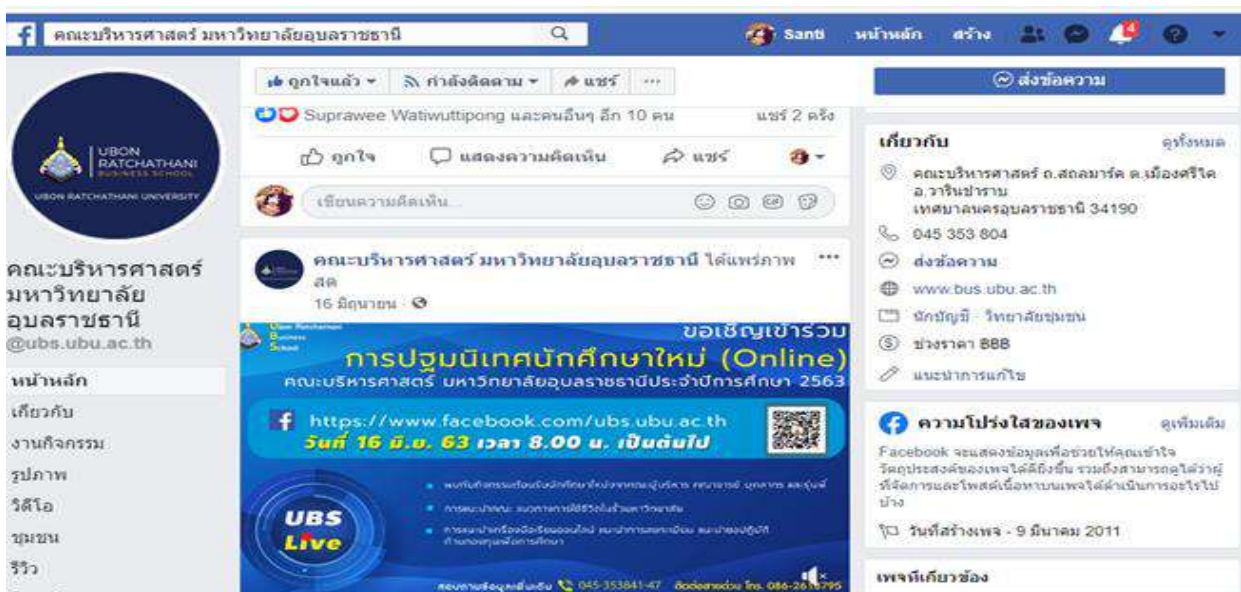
คณะบริหารศาสตร์ มหาวิทยาลัยอุบลราชธานี

Santi หน้าหลัก สร้าง

UBON RATCHATHANI BUSINESS SCHOOL
UBON RATCHATHANI UNIVERSITY

คณะบริหารศาสตร์ มหาวิทยาลัยอุบลราชธานี
@ubs.ubu.ac.th

หน้าหลัก
เกี่ยวกับ
งานกิจกรรม
รูปภาพ
วิดีโอ
ชุมชน
รีวิว

ถูกใจแล้ว ▾ กำลังติดตาม ▾ แชร์ ···

Suprawee Watiwuttipong และคนอื่นๆ อีก 10 คน แชร์ 2 ครั้ง

ถูกใจ แสดงความคิดเห็น แชร์

เขียนความคิดเห็น...

คณะบริหารศาสตร์ มหาวิทยาลัยอุบลราชธานี ได้แพร่ภาพสด ···
16 มิถุนายน ·

Ubon Ratchathani Business School
ขอเชิญเข้าร่วม
การปฐมนิเทศนักศึกษาใหม่ (Online)
คณะบริหารศาสตร์ มหาวิทยาลัยอุบลราชธานีประจำปีการศึกษา 2563
https://www.facebook.com/ubs.ubu.ac.th
วันที่ 16 มิ.ย. 63 เวลา 8.00 น. เป็นต้นไป

UBS Live

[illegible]
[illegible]
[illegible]

สอบถามข้อมูลเพิ่มเติม 045-353841-47 ติดต่อสายด่วน โทร. 086-26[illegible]795

ส่งข้อความ

เกี่ยวกับ ดูทั้งหมด
คณะบริหารศาสตร์ ถ.สถลมาร์ค ต.เมืองศรีไค อ.วารินชำราบ เทศบาลนครอุบลราชธานี 34190
045 353 804
ส่งข้อความ
www.bus.ubu.ac.th
นักบัญชี · วิทยาลัยชุมชน
ช่วงราคา ฿฿฿
แนะนำการแก้ไข

ความโปร่งใสของเพจ ดูเพิ่มเติม
Facebook จะแสดงข้อมูลเพื่อช่วยให้คุณเข้าใจวัตถุประสงค์ของเพจได้ดียิ่งขึ้น รวมถึงสามารถดูได้ว่าผู้ที่จัดการและโพสต์เนื้อหาบนเพจได้ดำเนินการอะไรไปบ้าง
วันที่สร้างเพจ - 9 มีนาคม 2011

เพจที่เกี่ยวข้อง